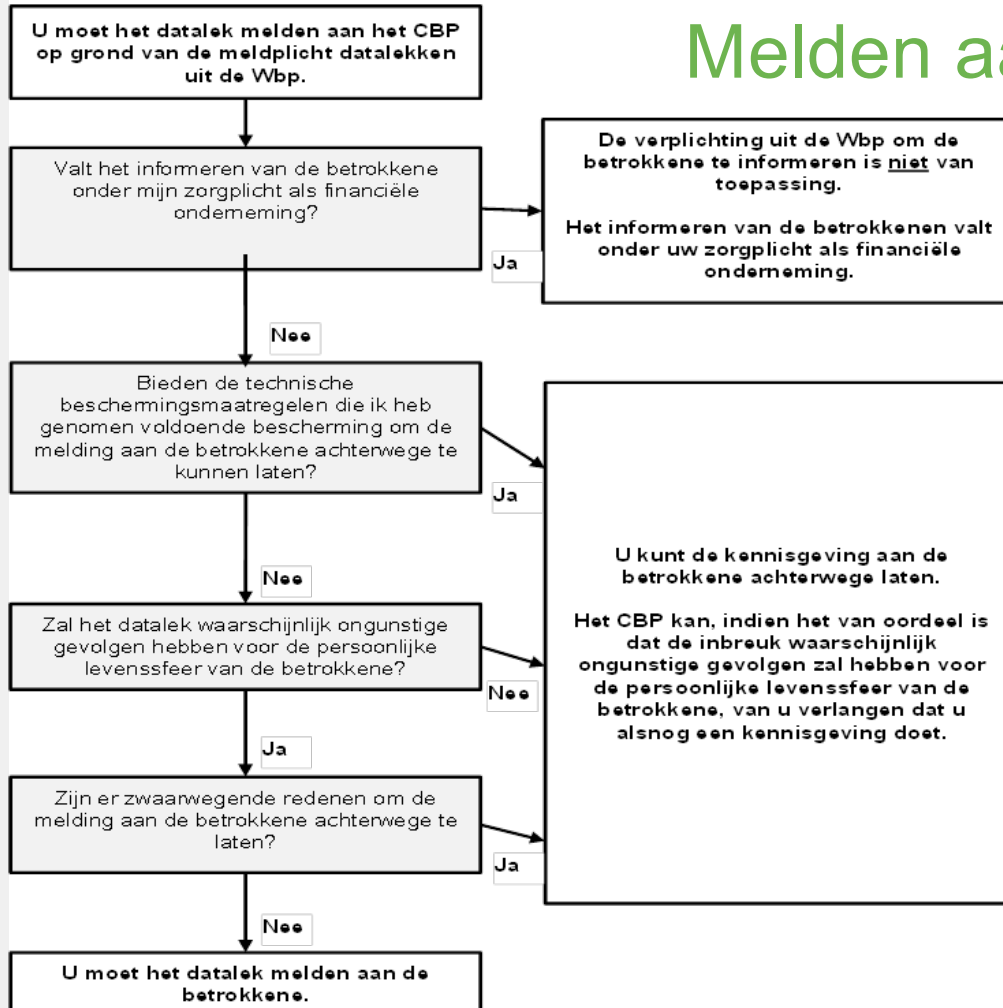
Melden aa

U moet het datalek melden aan het CBP op grond van de meldplicht datalekken uit de Wbp.

Valt het informeren van de betrokkene onder mijn zorgplicht als financiële onderneming?

Ja

De verplichting uit de Wbp om de betrokkene te informeren is niet van toepassing.

Het informeren van de betrokkenen valt onder uw zorgplicht als financiële onderneming.

Nee

Bieden de technische beschermingsmaatregelen die ik heb genomen voldoende bescherming om de melding aan de betrokkene achterwege te kunnen laten?

Ja

Nee

Zal het datalek waarschijnlijk ongunstige gevolgen hebben voor de persoonlijke levenssfeer van de betrokkene?

Nee

U kunt de kennisgeving aan de betrokkene achterwege laten.

Het CBP kan, indien het van oordeel is dat de inbreuk waarschijnlijk ongunstige gevolgen zal hebben voor de persoonlijke levenssfeer van de betrokkene, van u verlangen dat u alsnog een kennisgeving doet.

Ja

Zijn er zwaarwegende redenen om de melding aan de betrokkene achterwege te laten?

Ja

Nee

U moet het datalek melden aan de betrokkene.